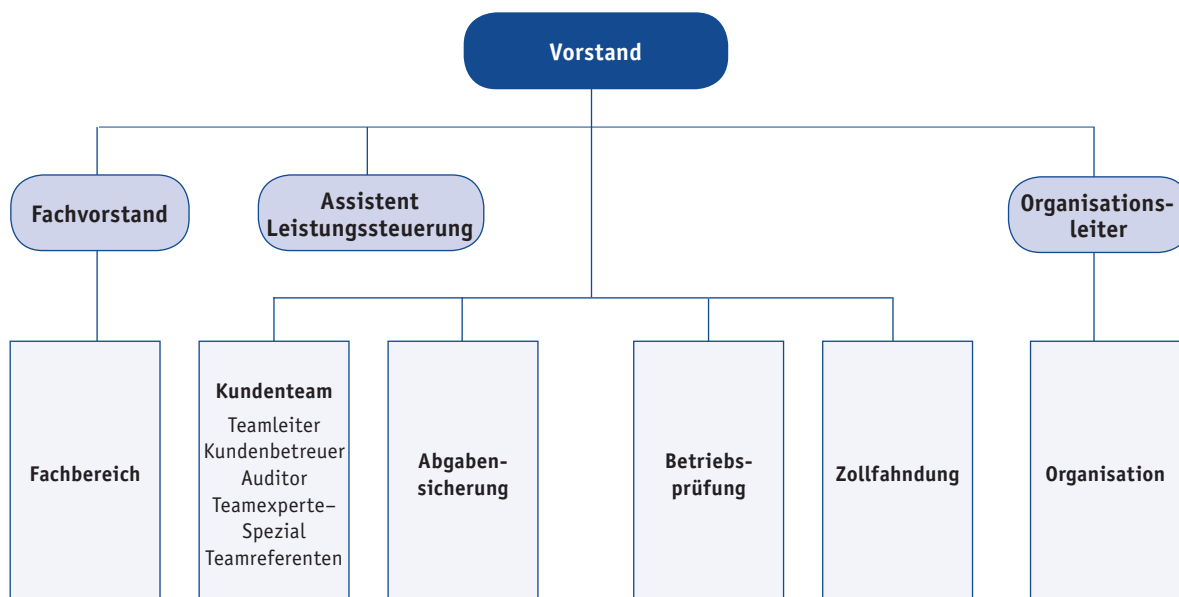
Vorstand

Fachvorstand

Assistent Leistungssteuerung

Organisationsleiter

Fachbereich

Kundenteam
Teamleiter
Kundenbetreuer
Auditor
Teamexperte–Spezial
Teamreferenten

Abgabensicherung

Betriebsprüfung

Zollfahndung

Organisation